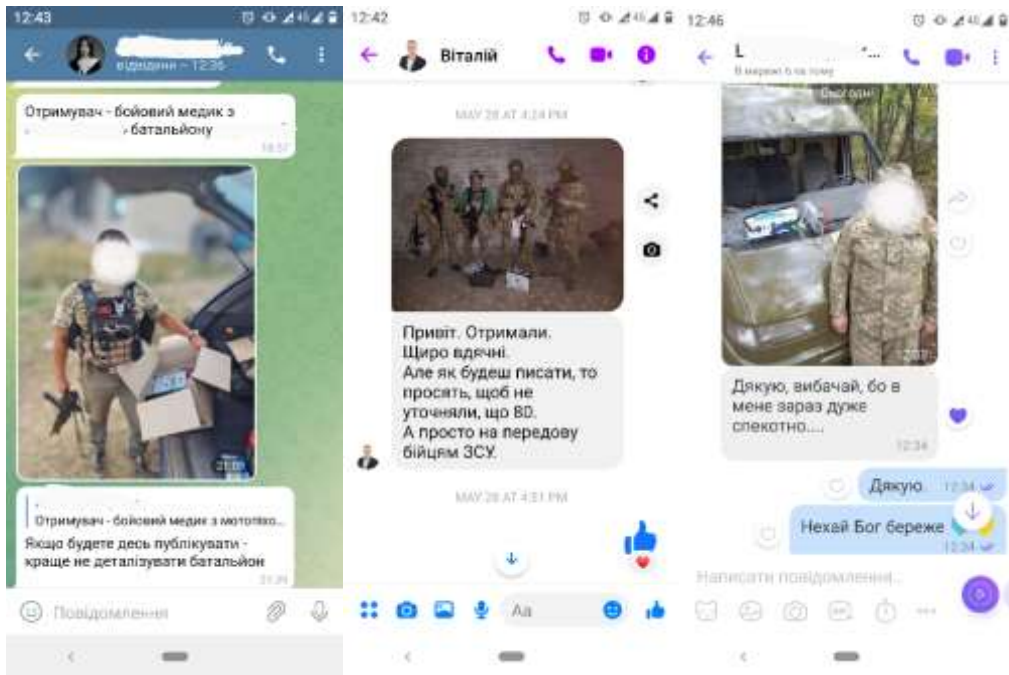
12:43

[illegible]
відвідини ~ 12:36

Отримувач - бойовий медик з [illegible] батальйону
18:57

21:01

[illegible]
Отримувач - бойовий медик з мотопіхо...
Якщо будете десь публікувати - краще не деталізувати батальйон
21:35

Повідомлення

12:42

Віталій

MAY 28 AT 4:24 PM

Привіт. Отримали.
Щиро вдячні.
Але як будеш писати, то просять, щоб не уточняли, що ВD.
А просто на передову бійцям ЗСУ.

MAY 28 AT 4:51 PM

Aa

12:46

L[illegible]
В мережі 6 хв тому

Дякую, вибачай, бо в мене зараз дуже спекотно....
12:34

Дякую 12:34

Нехай Бог береже
12:34

Написати повідомлення...